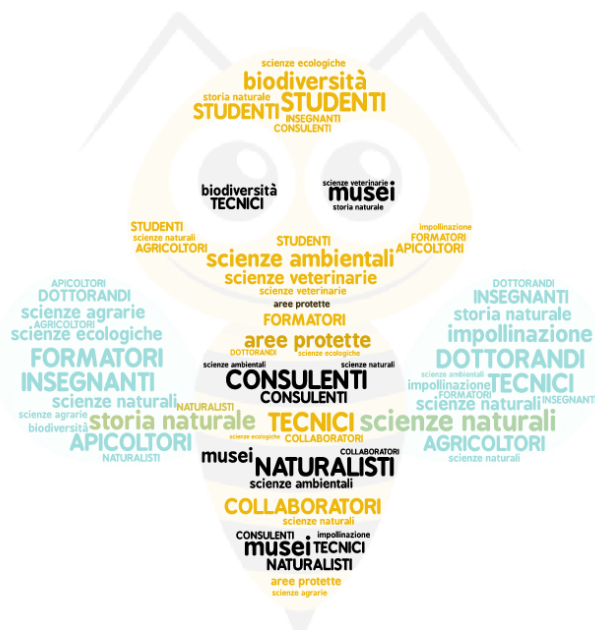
scienze ecologiche
biodiversità
storia naturale
STUDENTI STUDENTI
INSEGNANTI
CONSULENTI

biodiversità
TECNICI

scienze veterinarie
musei
storia naturale

STUDENTI
scienze naturali
AGRICOLTORI
STUDENTI
scienze ambientali
scienze veterinarie
scienze veterinarie
impollinazione
FORMATORI
APICOLTORI

APICOLTORI
DOTTORANDI
scienze agrarie
AGRICOLTORI
scienze ecologiche
FORMATORI
INSEGNANTI
scienze naturali
scienze agrarie
biodiversità
storia naturale
APICOLTORI
NATURALISTI

aree protette
FORMATORI
aree protette
DOTTORANDI
scienze ecologiche
scienze ambientali
scienze naturali
CONSULENTI
CONSULENTI
NATURALISTI
TECNICI
scienze naturali
scienze ecologiche
COLLABORATORI
COLLABORATORI
musei NATURALISTI
scienze ambientali
COLLABORATORI
scienze naturali
CONSULENTI
impollinazione
musei TECNICI
NATURALISTI
aree protette
scienze agrarie

DOTTORANDI
INSEGNANTI
storia naturale
impollinazione
DOTTORANDI
scienze ambientali
impollinazione TECNICI
FORMATORI
scienze naturali
INSEGNANTI
AGRICOLTORI
scienze naturali